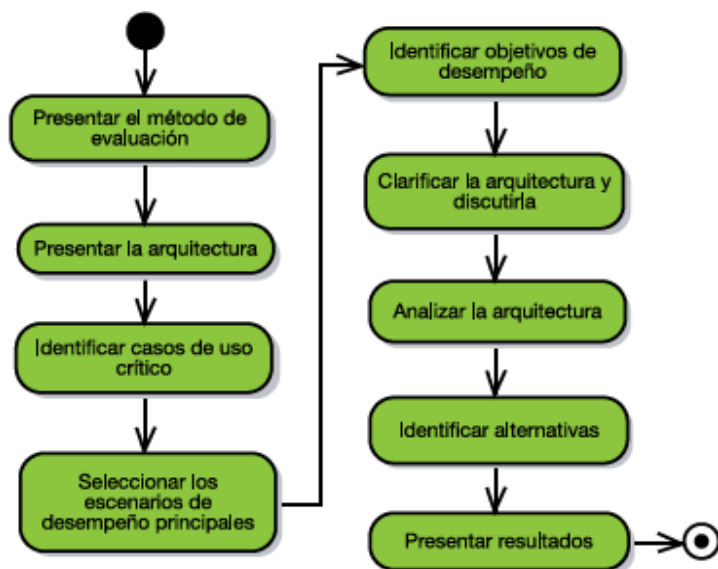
Presentar el método de evaluación

Presentar la arquitectura

Identificar casos de uso crítico

Seleccionar los escenarios de desempeño principales

Identificar objetivos de desempeño

Clarificar la arquitectura y discutirla

Analizar la arquitectura

Identificar alternativas

Presentar resultados